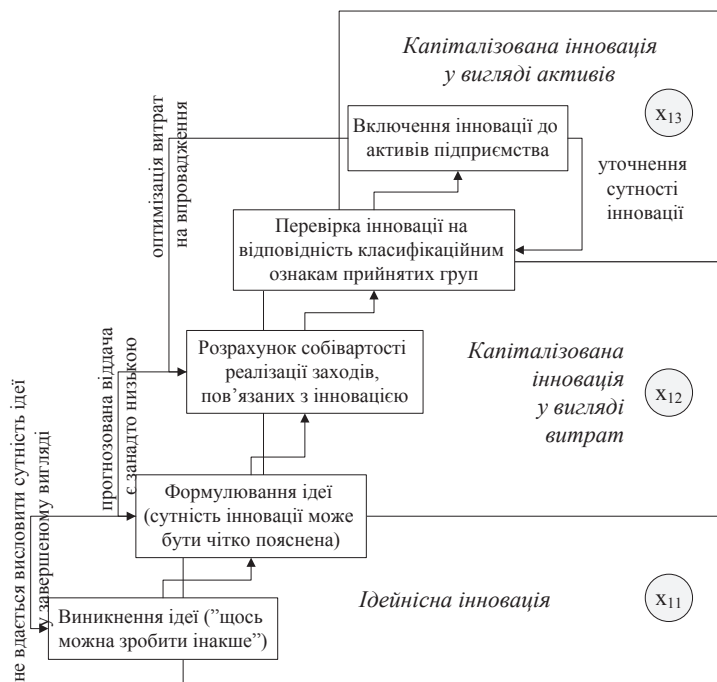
Капіталізована інновація у вигляді активів

$x_{13}$

Включення інновації до активів підприємства

оптимізація витрат на впровадження

уточнення сутності інновації

Перевірка інновації на відповідність класифікаційним ознакам прийнятих груп

прогнозована віддача є занадто низькою

Розрахунок собівартості реалізації заходів, пов'язаних з інновацією

Капіталізована інновація у вигляді витрат

$x_{12}$

не вдається висловити сутність ідеї у завершеному вигляді

Формулювання ідеї (сутність інновації може бути чітко пояснена)

Виникнення ідеї ("щось можна зробити інакше")

Ідейнісна інновація

$x_{11}$